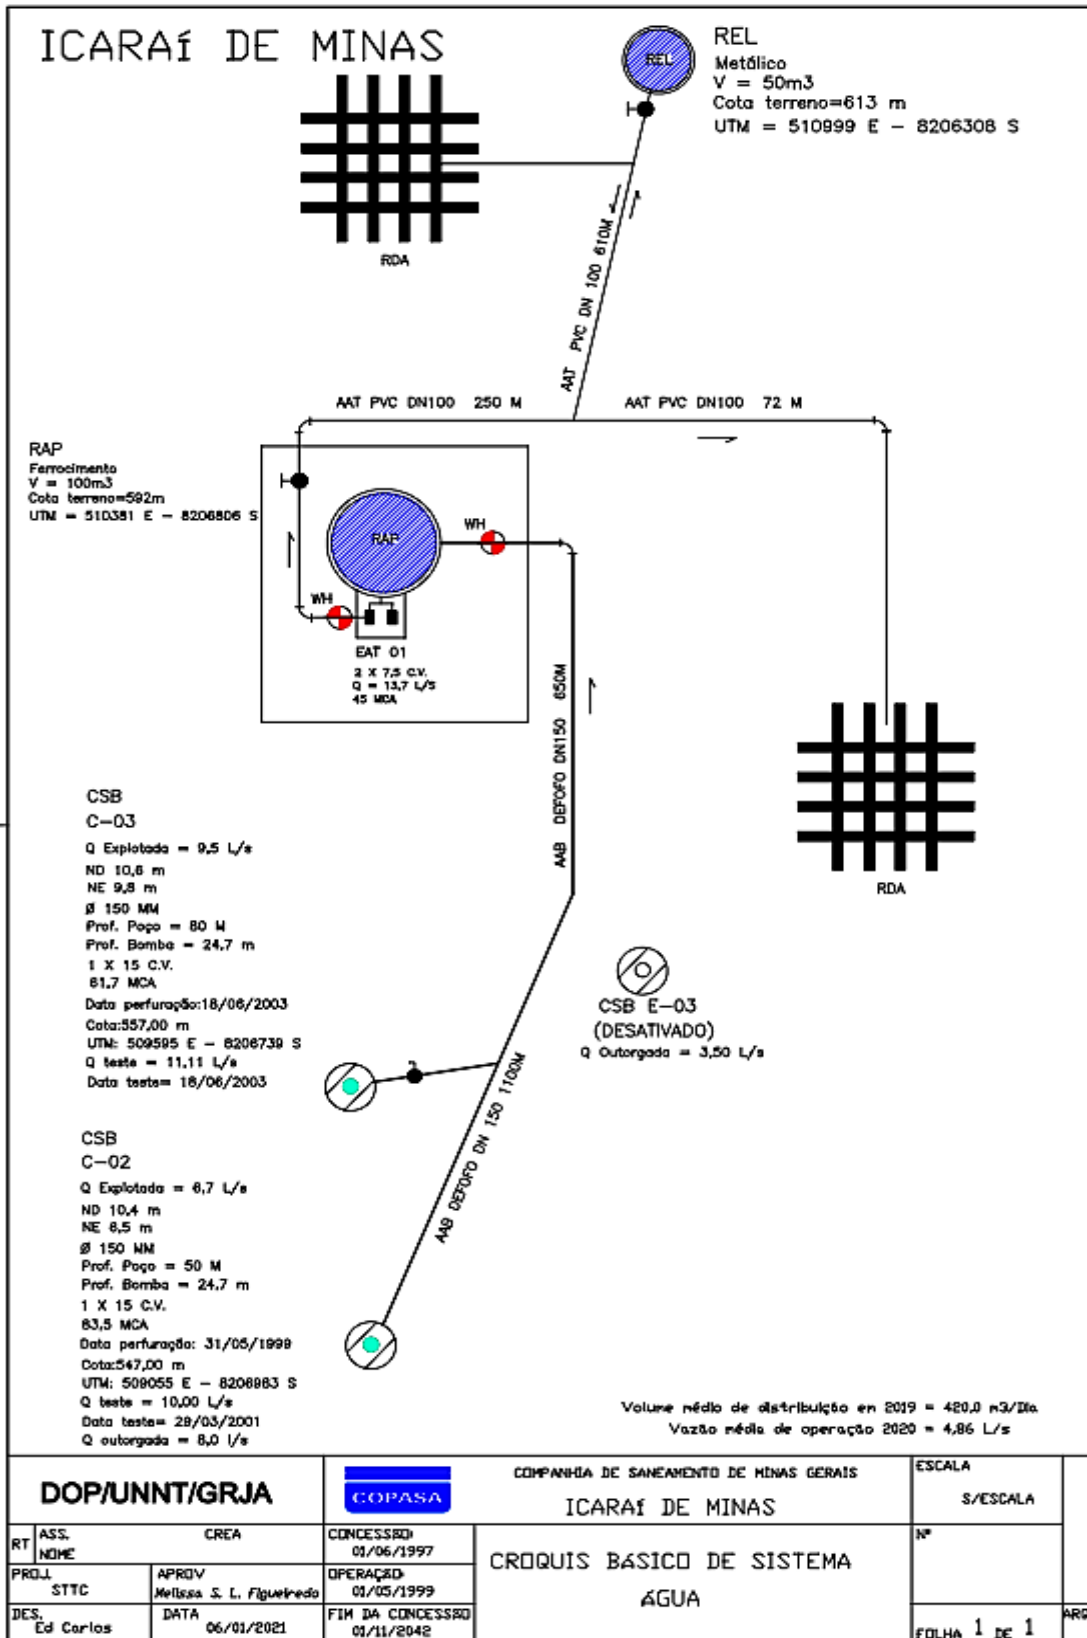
ICARAÍ DE MINAS

REL
Metálico
V = 50m3
Cota terreno=613 m
UTM = 510999 E – 8206308 S

RDA

AAT PVC DN 100 610M

AAT PVC DN100 250 M

AAT PVC DN100 72 M

RAP
Ferrocimento
V = 100m3
Cota terreno=592m
UTM = 510381 E – 8206806 S

REL

RAP

WH

WH

EAT 01
2 X 7,5 C.V.
Q = 13,7 L/s
45 MCA

AAB DEFOFO DN150 650M

RDA

CSB
C–03
Q Explotada = 9,5 L/s
ND 10,6 m
NE 9,8 m
Ø 150 MM
Prof. Poço = 80 M
Prof. Bomba = 24,7 m
1 X 15 C.V.
81,7 MCA
Data perfuração:18/06/2003
Cota:557,00 m
UTM: 509595 E – 8206739 S
Q teste = 11,11 L/s
Data teste= 18/06/2003

CSB E–03
(DESATIVADO)
Q Outorgada = 3,50 L/s

AAB DEFOFO DN 150 1100M

CSB
C–02
Q Explotada = 6,7 L/s
ND 10,4 m
NE 6,5 m
Ø 150 MM
Prof. Poço = 50 M
Prof. Bomba = 24,7 m
1 X 15 C.V.
63,5 MCA
Data perfuração: 31/05/1999
Cota:547,00 m
UTM: 509055 E – 8206983 S
Q teste = 10,00 L/s
Data teste= 29/03/2001
Q outorgada = 8,0 l/s

Volume médio de distribuição em 2019 = 420,0 m3/Dia
Vazão média de operação 2020 = 4,86 L/s

DOP/UNNT/GRJA
COPASA
COMPANHIA DE SANEAMENTO DE MINAS GERAIS
ICARAÍ DE MINAS
ESCALA
S/ESCALA
RT ASS. NOME
CREA
CONCESSÃO 01/06/1997
CROQUIS BÁSICO DE SISTEMA ÁGUA
Nº
PROJ. STTC
APROV Melissa S. L. Figueiredo
OPERAÇÃO 01/05/1999
DES. Ed Carlos
DATA 06/01/2021
FIM DA CONCESSÃO 01/11/2042
FOLHA 1 DE 1
AR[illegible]